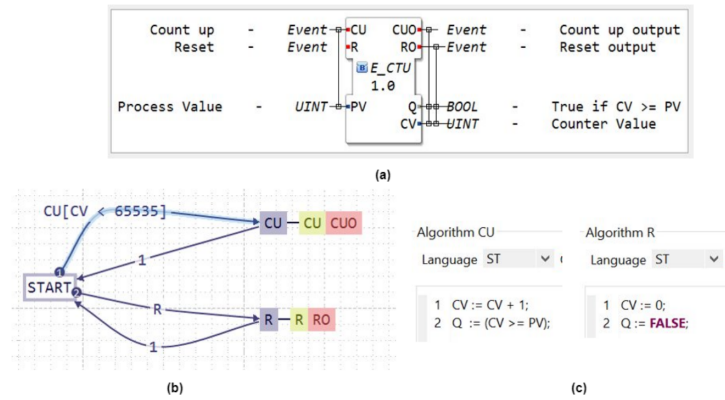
Count up - Event CU CUO Event - Count up output
Reset - Event R RO Event - Reset output
E_CTU
1.0
Process Value - UINT PV Q BOOL - True if CV >= PV
CV UINT - Counter Value

(a)

CU[CV < 65535]
CU CU CUO
1
START
1
2
R
R R RO
1

(b)

Algorithm CU
Language ST
1 CV := CV + 1;
2 Q := (CV >= PV);

Algorithm R
Language ST
1 CV := 0;
2 Q := FALSE;

(c)